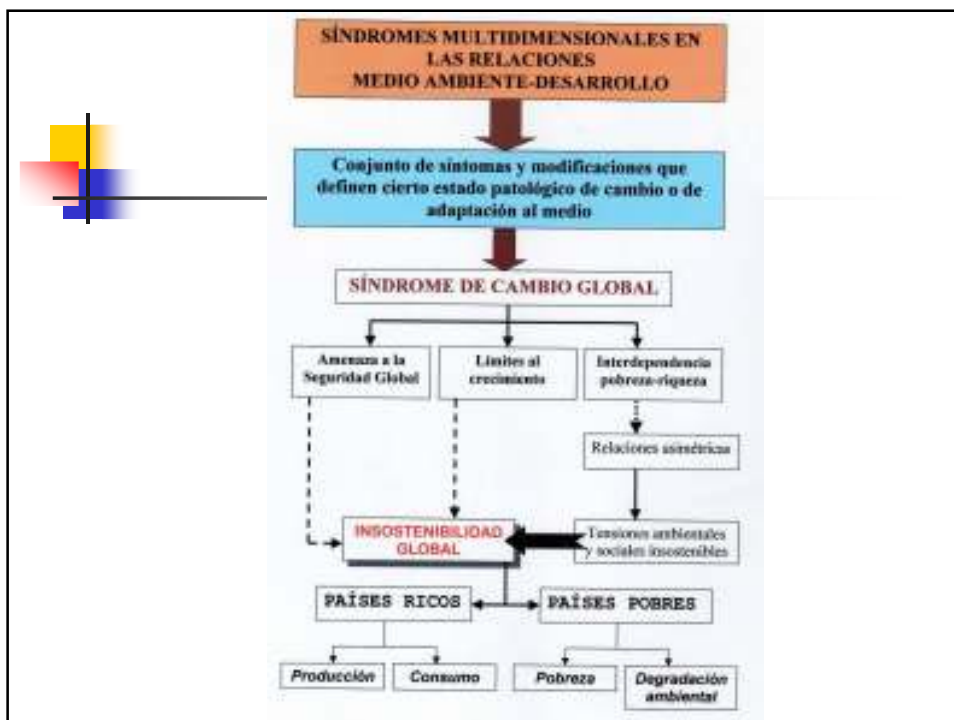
SÍNDROMES MULTIDIMENSIONALES EN LAS RELACIONES MEDIO AMBIENTE-DESARROLLO

Conjunto de síntomas y modificaciones que definen cierto estado patológico de cambio o de adaptación al medio

SÍNDROME DE CAMBIO GLOBAL

Amenaza a la Seguridad Global

Límites al crecimiento

Interdependencia pobreza-riqueza

Relaciones asimétricas

INSOSTENIBILIDAD GLOBAL

Tensiones ambientales y sociales insostenibles

PAÍSES RICOS

PAÍSES POBRES

Producción

Consumo

Pobreza

Degradación ambiental